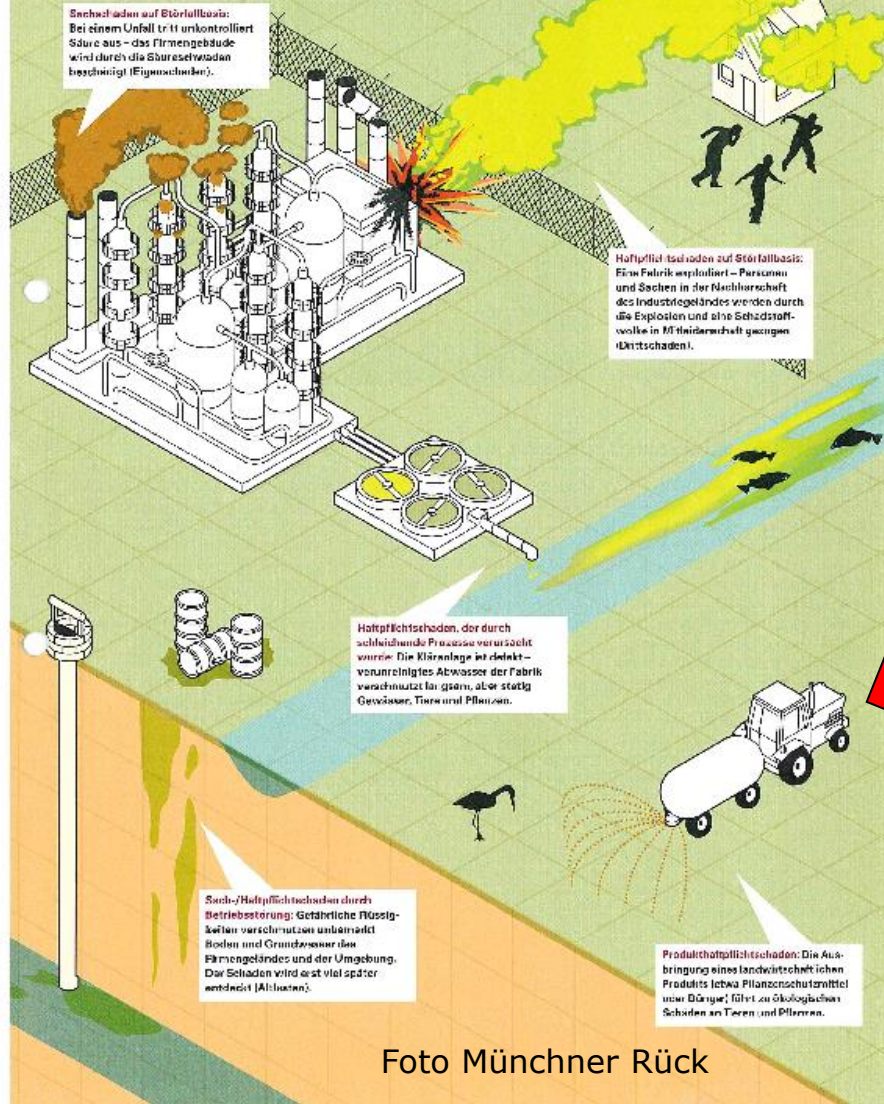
Sachschaden auf Störfallbasis: Bei einem Unfall tritt unkontrolliert Säure aus – das Firmengebäude wird durch die Säureschwaden beschädigt (Eigenschaden).

Haftpflichtschaden auf Störfallbasis: Eine Fabrik explodiert – Personen und Sachen in der Nachbarschaft des Industriegeländes werden durch die Explosion und eine Schadstoffwolke in Mitleidenschaft gezogen (Drittschaden).

Haftpflichtschaden, der durch schleichende Prozesse verursacht wurde: Die Kläranlage ist defekt – verunreinigtes Abwasser der Fabrik verschmutzt langsam, aber stetig Gewässer, Tiere und Pflanzen.

Sach-/Haftpflichtschaden durch Betriebsstörung: Gefährliche Flüssigkeiten verschmutzen unbemerkt Boden und Grundwasser des Firmengeländes und der Umgebung. Der Schaden wird erst viel später entdeckt (Altlasten).

Produkthaftpflichtschaden: Die Ausbringung eines landwirtschaftlichen Produkts (etwa Pflanzenschutzmittel oder Dünger) führt zu ökologischen Schäden an Tieren und Pflanzen.

Foto Münchner Rück